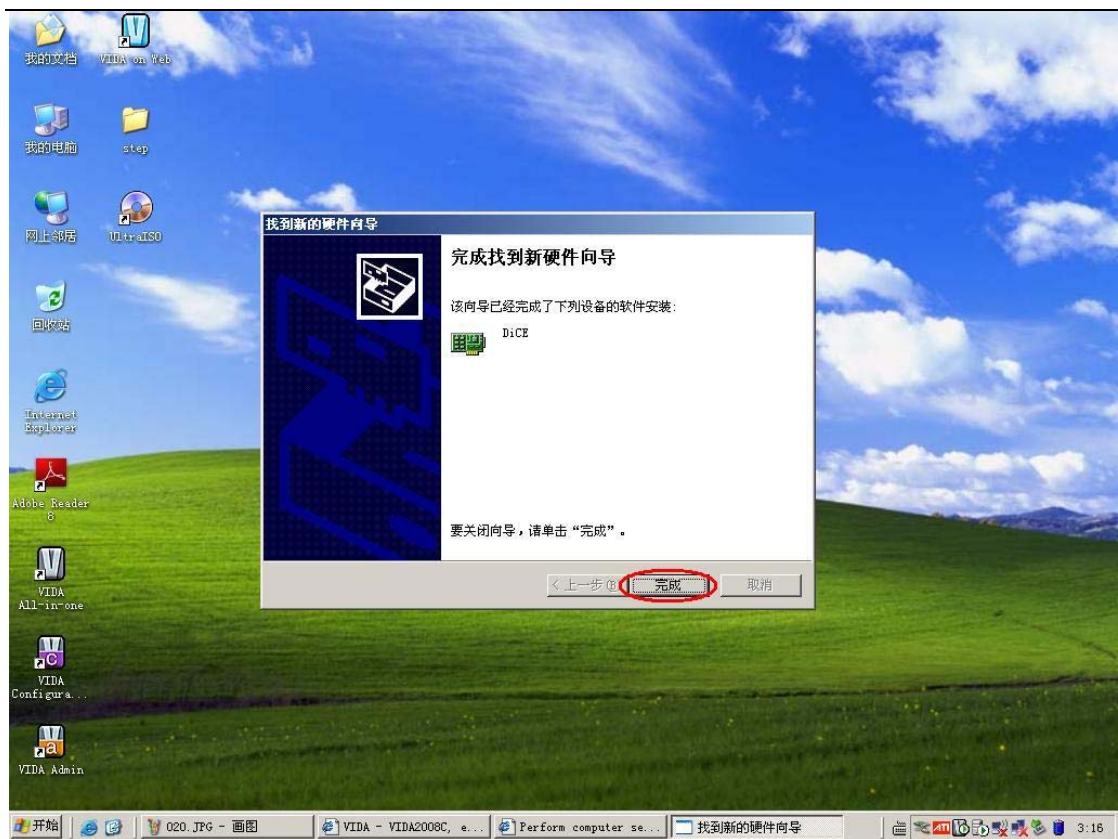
我的文档

VIDA on Web

我的电脑

step

网上邻居

UltraISO

回收站

Internet Explorer

Adobe Reader 8

VIDA All-in-one

VIDA Configura...

VIDA Admin

找到新的硬件向导

完成找到新硬件向导

该向导已经完成了下列设备的软件安装:

DiCE

要关闭向导，请单击“完成”。

< 上一步(B)

完成

取消

开始

020.JPG - 画图

VIDA - VIDA2008C, e...

Perform computer se...

找到新的硬件向导

3:16